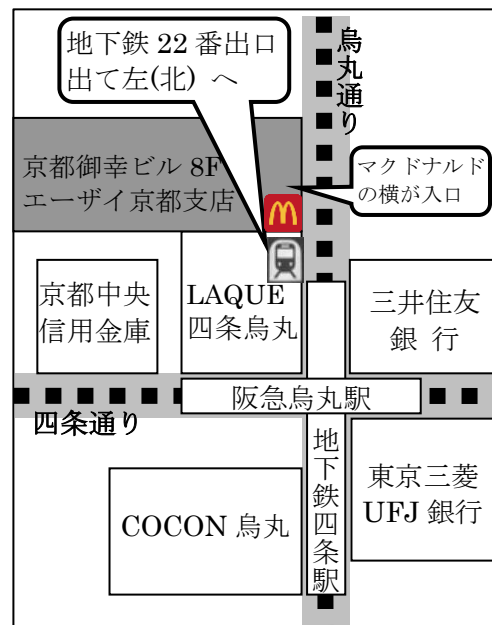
地下鉄 22 番出口
出て左(北) へ

烏丸通り

京都御幸ビル 8F
エーザイ京都支店

マクドナルド
の横が入口

M

京都中央
信用金庫

LAQUE
四条烏丸

三井住友
銀 行

阪急烏丸駅

四条通り

地下鉄四条駅

東京三菱
UFJ 銀行

COCON 烏丸